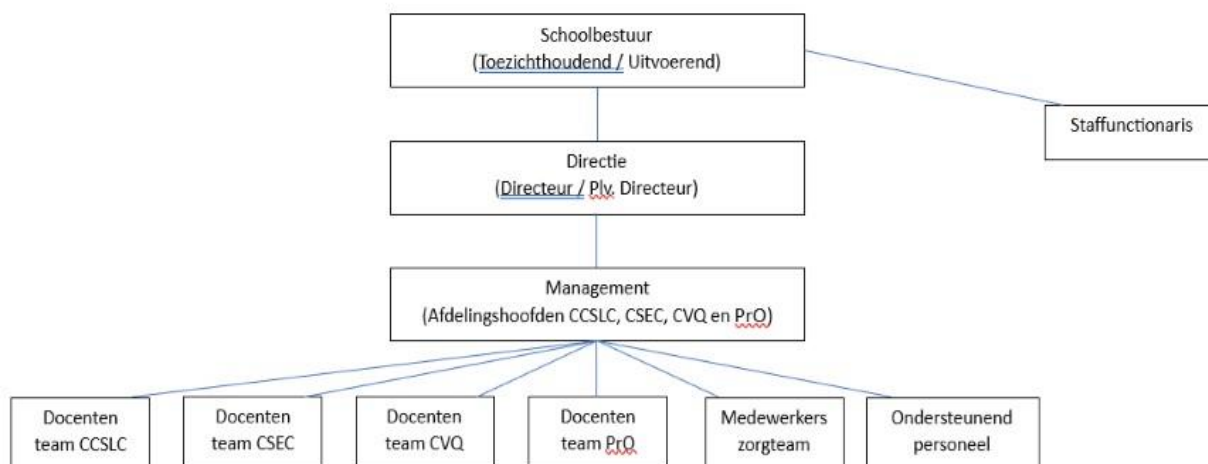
Schoolbestuur
(Toezichthoudend / Uitvoerend)

Staffunctionaris

Directie
(Directeur / Plv. Directeur)

Management
(Afdelingshoofden CCSLC, CSEC, CVQ en PrO)

Docenten team CCSLC

Docenten team CSEC

Docenten team CVQ

Docenten team PrO

Medewerkers zorgteam

Ondersteunend personeel